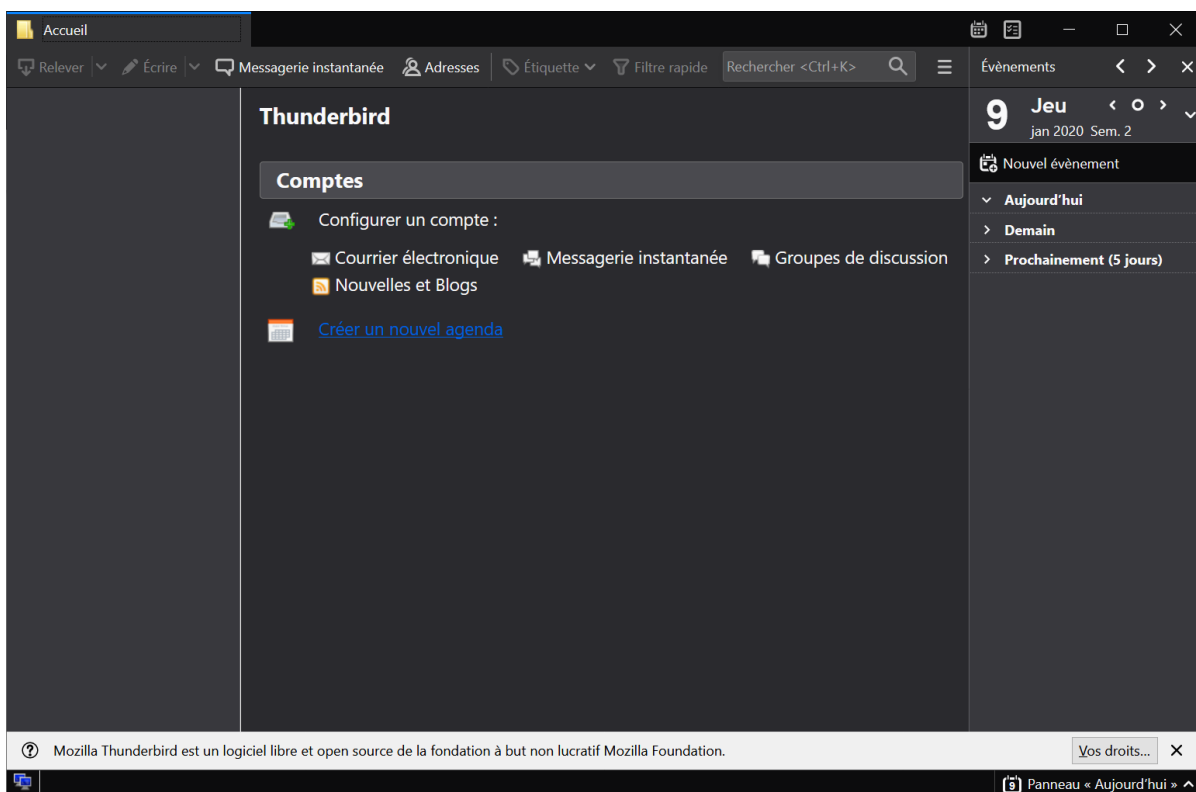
Accueil

Relever | Écrire | Messagerie instantanée | Adresses | Étiquette | Filtre rapide | Rechercher <Ctrl+K>

Évènements

9 Jeu
jan 2020 Sem. 2

Nouvel évènement

Aujourd'hui
Demain
Prochainement (5 jours)

Thunderbird

Comptes

Configurer un compte :

Courrier électronique
Messagerie instantanée
Groupes de discussion
Nouvelles et Blogs

Créer un nouvel agenda

Mozilla Thunderbird est un logiciel libre et open source de la fondation à but non lucratif Mozilla Foundation.

Vos droits...

Panneau « Aujourd'hui »